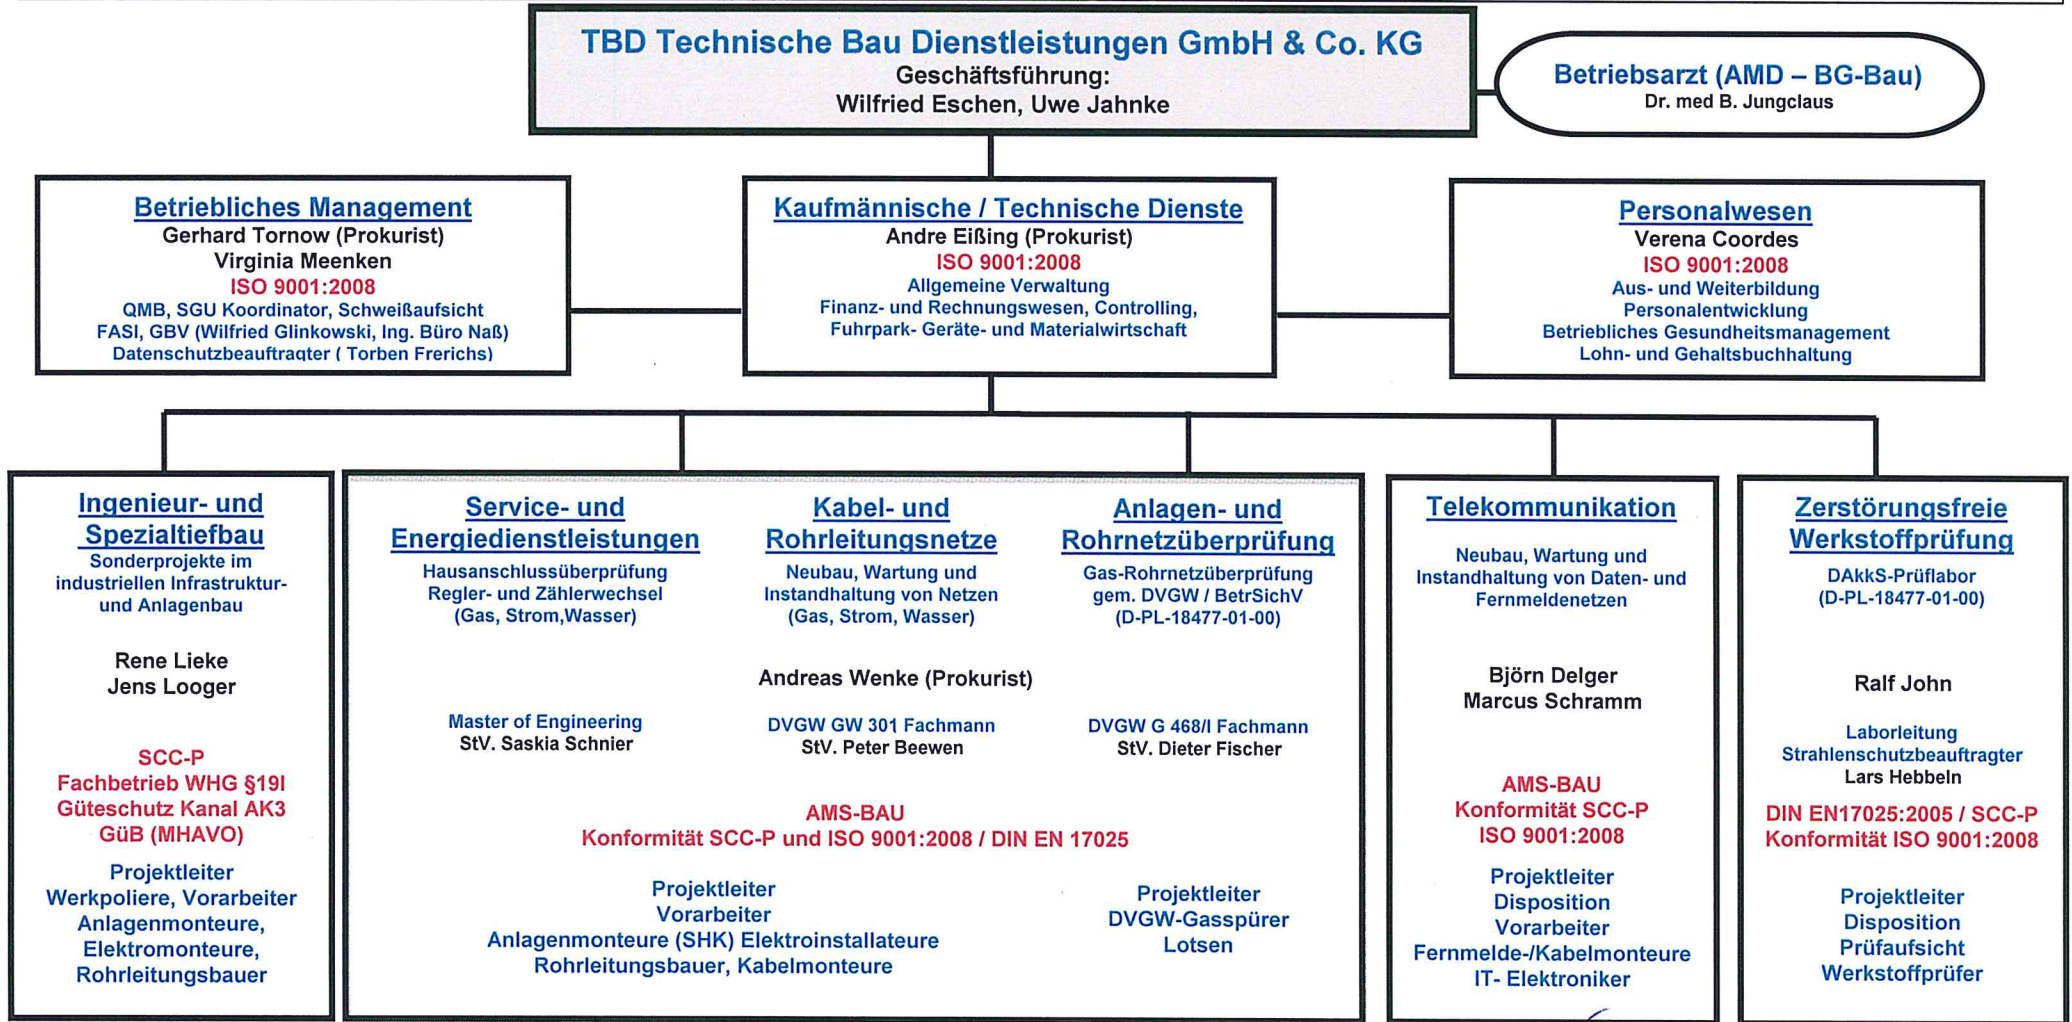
TBD Technische Bau Dienstleistungen GmbH & Co. KG
Geschäftsführung:
Wilfried Eschen, Uwe Jahnke

Betriebsarzt (AMD – BG-Bau)
Dr. med B. Jungclaus

Betriebliches Management
Gerhard Tornow (Prokurist)
Virginia Meenken
ISO 9001:2008
QMB, SGU Koordinator, Schweißaufsicht
FASI, GBV (Wilfried Glinkowski, Ing. Büro Naß)
Datenschutzbeauftragter ( Torben Frerichs)

Kaufmännische / Technische Dienste
Andre Eißing (Prokurist)
ISO 9001:2008
Allgemeine Verwaltung
Finanz- und Rechnungswesen, Controlling,
Fuhrpark- Geräte- und Materialwirtschaft

Personalwesen
Verena Coordes
ISO 9001:2008
Aus- und Weiterbildung
Personalentwicklung
Betriebliches Gesundheitsmanagement
Lohn- und Gehaltsbuchhaltung

Ingenieur- und Spezialtiefbau
Sonderprojekte im industriellen Infrastruktur- und Anlagenbau

Rene Lieke
Jens Looger

SCC-P
Fachbetrieb WHG §19I
Güteschutz Kanal AK3
GüB (MHAVO)

Projektleiter
Werkpoliere, Vorarbeiter
Anlagenmonteure,
Elektromonteure,
Rohrleitungsbauer

Service- und Energiedienstleistungen
Hausanschlussüberprüfung
Regler- und Zählerwechsel
(Gas, Strom,Wasser)

Kabel- und Rohrleitungsnetze
Neubau, Wartung und Instandhaltung von Netzen
(Gas, Strom, Wasser)

Anlagen- und Rohrnetzüberprüfung
Gas-Rohrnetzüberprüfung
gem. DVGW / BetrSichV
(D-PL-18477-01-00)

Andreas Wenke (Prokurist)

Master of Engineering
StV. Saskia Schnier

DVGW GW 301 Fachmann
StV. Peter Beewen

DVGW G 468/I Fachmann
StV. Dieter Fischer

AMS-BAU
Konformität SCC-P und ISO 9001:2008 / DIN EN 17025

Projektleiter
Vorarbeiter
Anlagenmonteure (SHK) Elektroinstallateure
Rohrleitungsbauer, Kabelmonteure

Projektleiter
DVGW-Gasspürer
Lotsen

Telekommunikation
Neubau, Wartung und Instandhaltung von Daten- und Fernmeldenetzen

Björn Delger
Marcus Schramm

AMS-BAU
Konformität SCC-P
ISO 9001:2008

Projektleiter
Disposition
Vorarbeiter
Fernmelde-/Kabelmonteure
IT- Elektroniker

Zerstörungsfreie Werkstoffprüfung
DAkkS-Prüflabor
(D-PL-18477-01-00)

Ralf John

Laborleitung
Strahlenschutzbeauftragter
Lars Hebbeln

DIN EN17025:2005 / SCC-P
Konformität ISO 9001:2008

Projektleiter
Disposition
Prüfaufsicht
Werkstoffprüfer